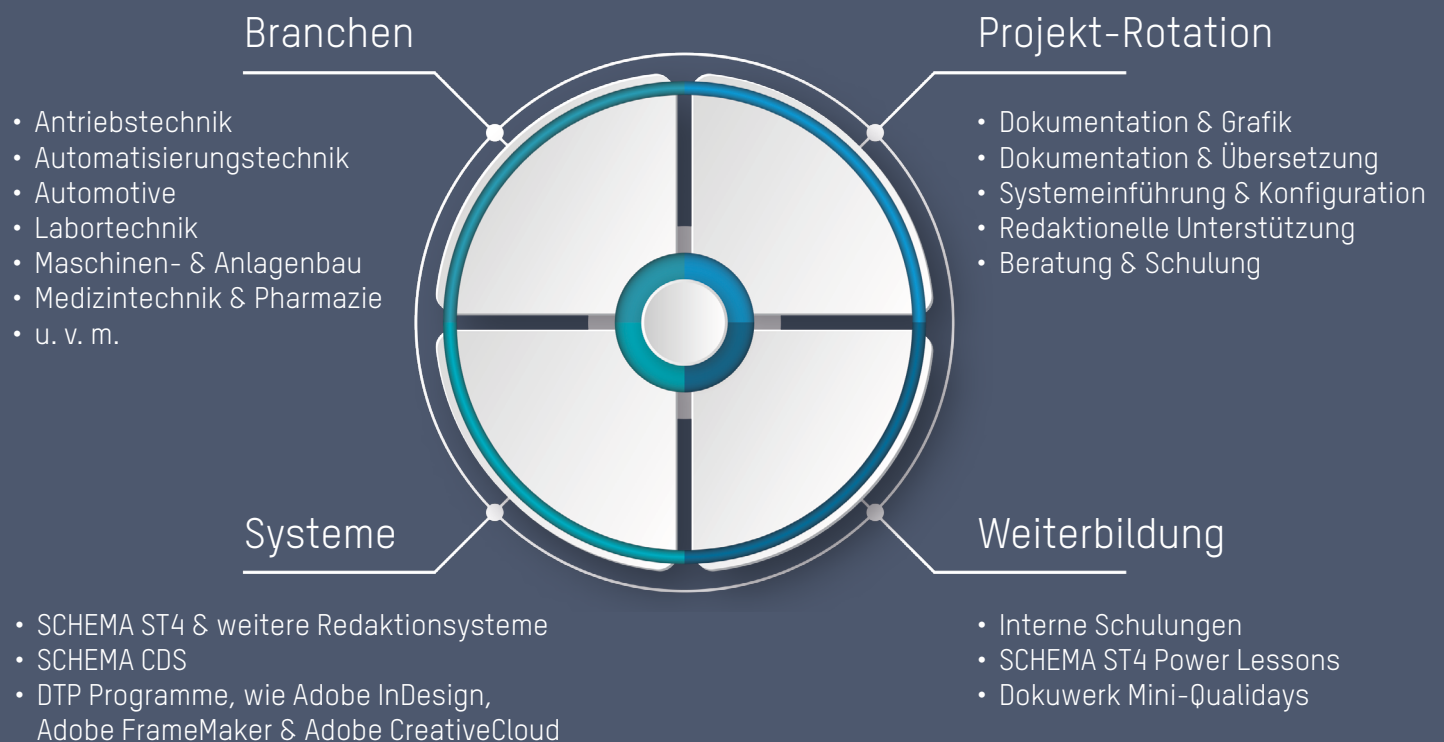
Branchen

• Antriebstechnik
• Automatisierungstechnik
• Automotive
• Labortechnik
• Maschinen- & Anlagenbau
• Medizintechnik & Pharmazie
• u. v. m.

Projekt-Rotation

• Dokumentation & Grafik
• Dokumentation & Übersetzung
• Systemeinführung & Konfiguration
• Redaktionelle Unterstützung
• Beratung & Schulung

Systeme

• SCHEMA ST4 & weitere Redaktionssysteme
• SCHEMA CDS
• DTP Programme, wie Adobe InDesign, Adobe FrameMaker & Adobe CreativeCloud

Weiterbildung

• Interne Schulungen
• SCHEMA ST4 Power Lessons
• Dokuwerk Mini-Qualidays